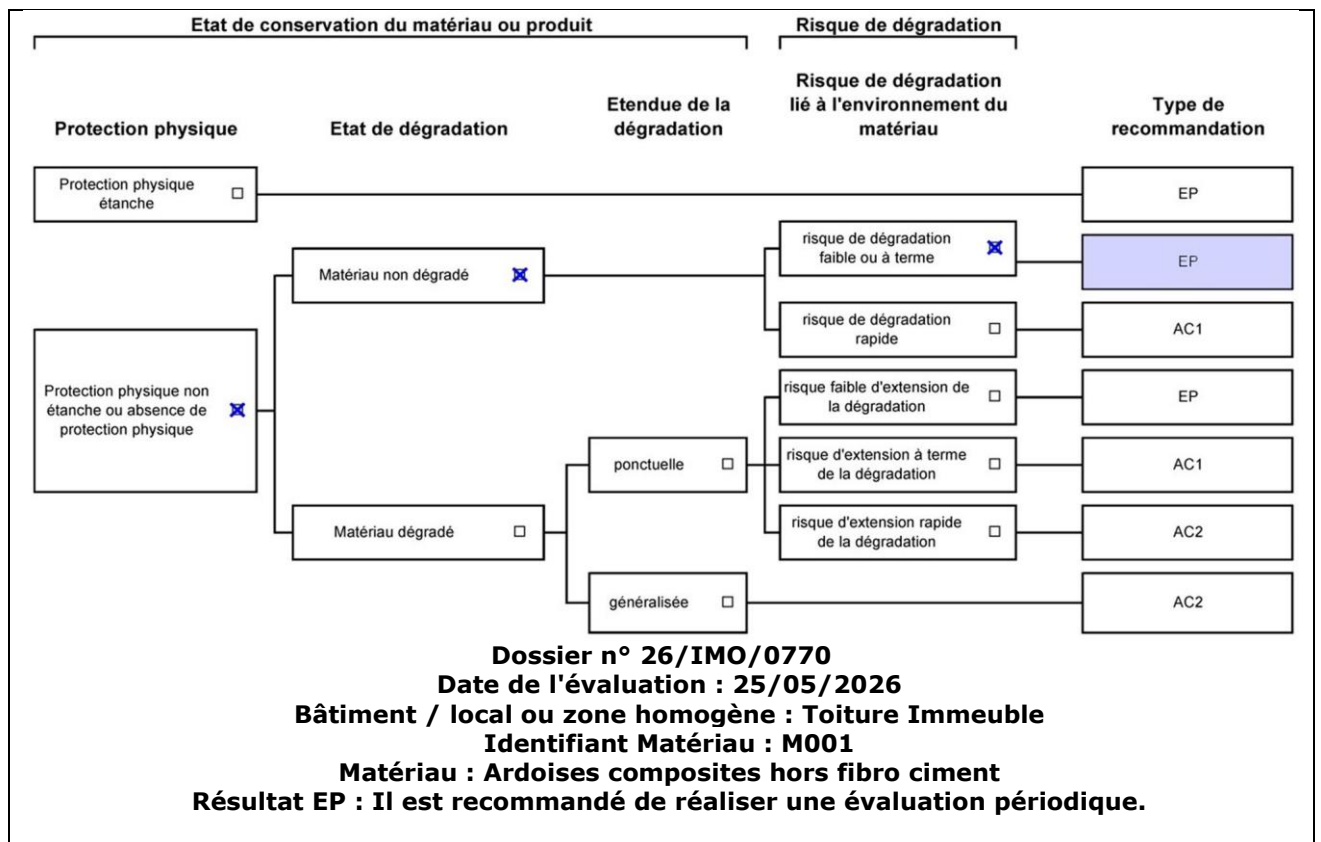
Etat de conservation du matériau ou produit

Risque de dégradation

Protection physique

Etat de dégradation

Etendue de la dégradation

Risque de dégradation lié à l'environnement du matériau

Type de recommandation

Protection physique étanche ☐

EP

Matériau non dégradé ☒

risque de dégradation faible ou à terme ☒

EP

risque de dégradation rapide ☐

AC1

Protection physique non étanche ou absence de protection physique ☒

risque faible d'extension de la dégradation ☐

EP

ponctuelle ☐

risque d'extension à terme de la dégradation ☐

AC1

Matériau dégradé ☐

risque d'extension rapide de la dégradation ☐

AC2

généralisée ☐

AC2

Dossier n° 26/IMO/0770
Date de l'évaluation : 25/05/2026
Bâtiment / local ou zone homogène : Toiture Immeuble
Identifiant Matériau : M001
Matériau : Ardoises composites hors fibro ciment
Résultat EP : Il est recommandé de réaliser une évaluation périodique.